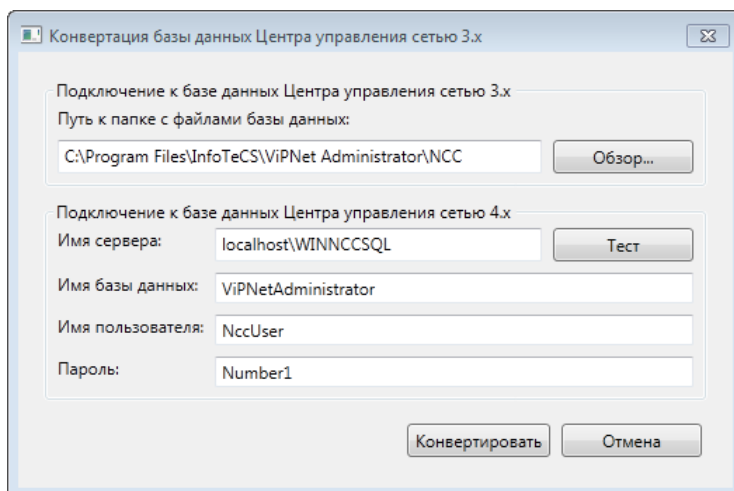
Конвертация базы данных Центра управления сетью 3.x

Подключение к базе данных Центра управления сетью 3.x

Путь к папке с файлами базы данных:

C:\Program Files\InfoTeCS\ViPNet Administrator\NCC

Обзор...

Подключение к базе данных Центра управления сетью 4.x

Имя сервера: localhost\WINNCCSQL

Тест

Имя базы данных: ViPNetAdministrator

Имя пользователя: NccUser

Пароль: Number1

Конвертировать

Отмена